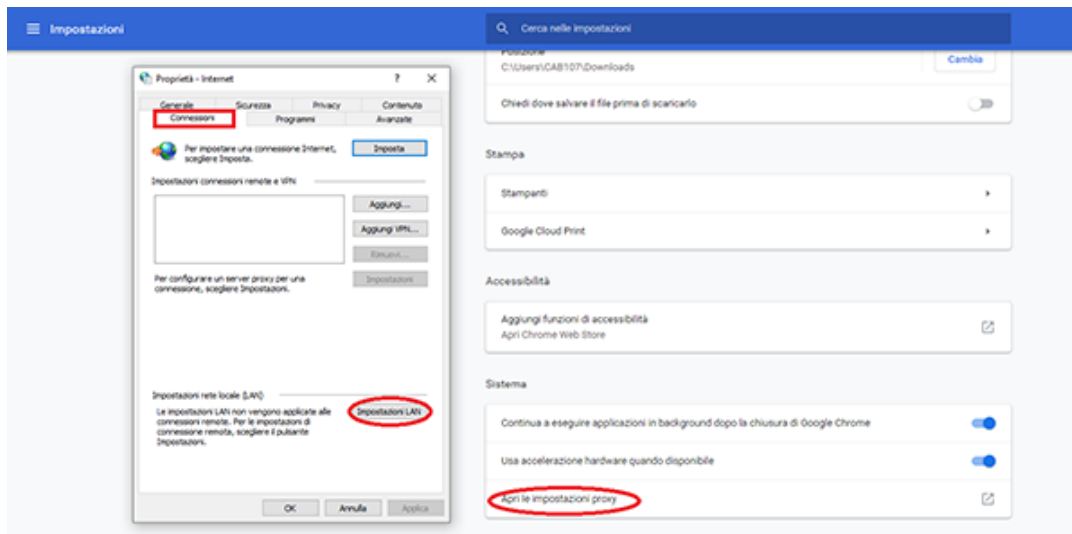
Impostazioni

Cerca nelle impostazioni

Posizione
C:\Users\CAB107\Downloads

Cambia

Chiedi dove salvare il file prima di scaricarlo

Stampa

Stampanti

Google Cloud Print

Accessibilità

Aggiungi funzioni di accessibilità
Apri Chrome Web Store

Sistema

Continua a eseguire applicazioni in background dopo la chiusura di Google Chrome

Usa accelerazione hardware quando disponibile

Apri le impostazioni proxy

Proprietà - Internet

?

Generale | Sicurezza | Privacy | Contenuto
Connessioni | Programmi | Avanzate

Per impostare una connessione Internet, scegliere Imposta.

Imposta

Impostazioni connessioni remote e VPN

Aggiungi...

Aggiungi VPN...

Rimuovi...

Per configurare un server proxy per una connessione, scegliere Impostazioni.

Impostazioni

Impostazioni rete locale (LAN)

Le impostazioni LAN non vengono applicate alle connessioni remote. Per le impostazioni di connessione remota, scegliere il pulsante Impostazioni.

Impostazioni LAN

OK | Annulla | Applica